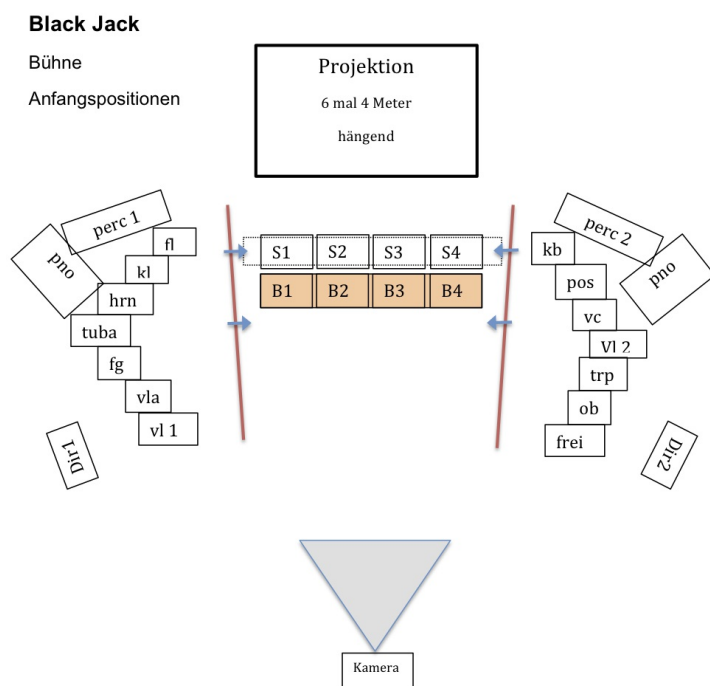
**Black Jack**

Bühne

Anfangspositionen

Projektion

6 mal 4 Meter

hängend

perc 1

pno

fl

kl

hrn

tuba

fg

vla

vl 1

Dir1

S1 S2 S3 S4

B1 B2 B3 B4

perc 2

kb

pno

pos

vc

Vl 2

trp

ob

frei

Dir2

Kamera